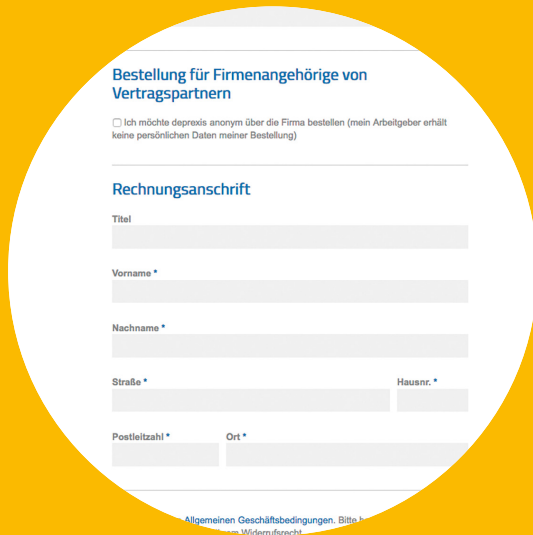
Bestellung für Firmenangehörige von Vertragspartnern

☐ Ich möchte deprexis anonym über die Firma bestellen (mein Arbeitgeber erhält keine persönlichen Daten meiner Bestellung)

Rechnungsanschrift

Titel

Vorname *

Nachname *

Straße *

Hausnr. *

Postleitzahl *

Ort *

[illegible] Allgemeinen Geschäftsbedingungen. Bitte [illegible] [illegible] Widerrufsrecht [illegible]